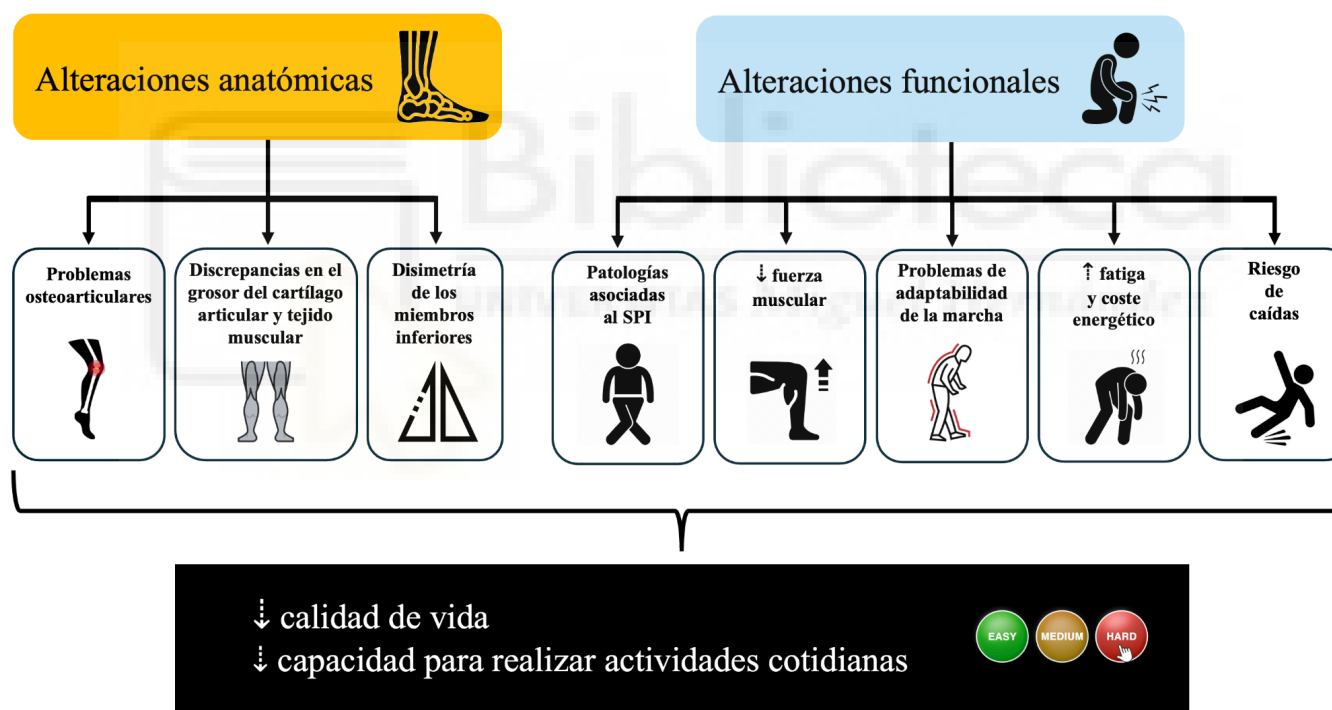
Alteraciones anatómicas

Alteraciones funcionales

Problemas osteoarticulares

Discrepancias en el grosor del cartílago articular y tejido muscular

Disimetría de los miembros inferiores

Patologías asociadas al SPI

↓ fuerza muscular

Problemas de adaptabilidad de la marcha

↑ fatiga y coste energético

Riesgo de caídas

↓ calidad de vida
↓ capacidad para realizar actividades cotidianas

EASY MEDIUM HARD